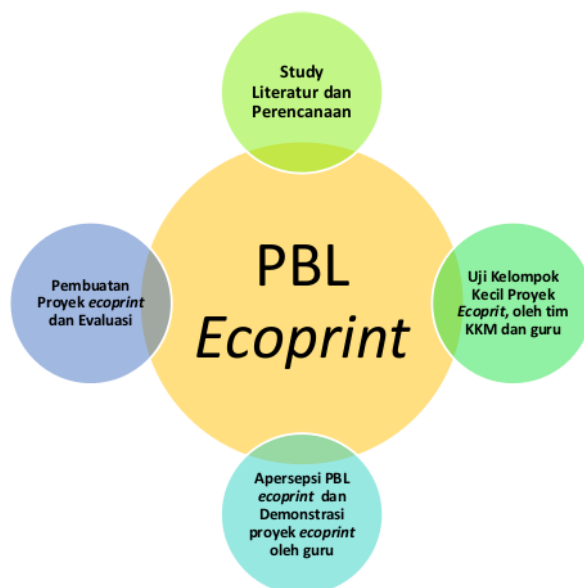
Study Literatur dan Perencanaan

Pembuatan Proyek *ecoprint* dan Evaluasi

PBL *Ecoprint*

Uji Kelompok Kecil Proyek *Ecoprit*, oleh tim KKM dan guru

Apersepsi PBL *ecoprint* dan Demonstrasi proyek *ecoprint* oleh guru